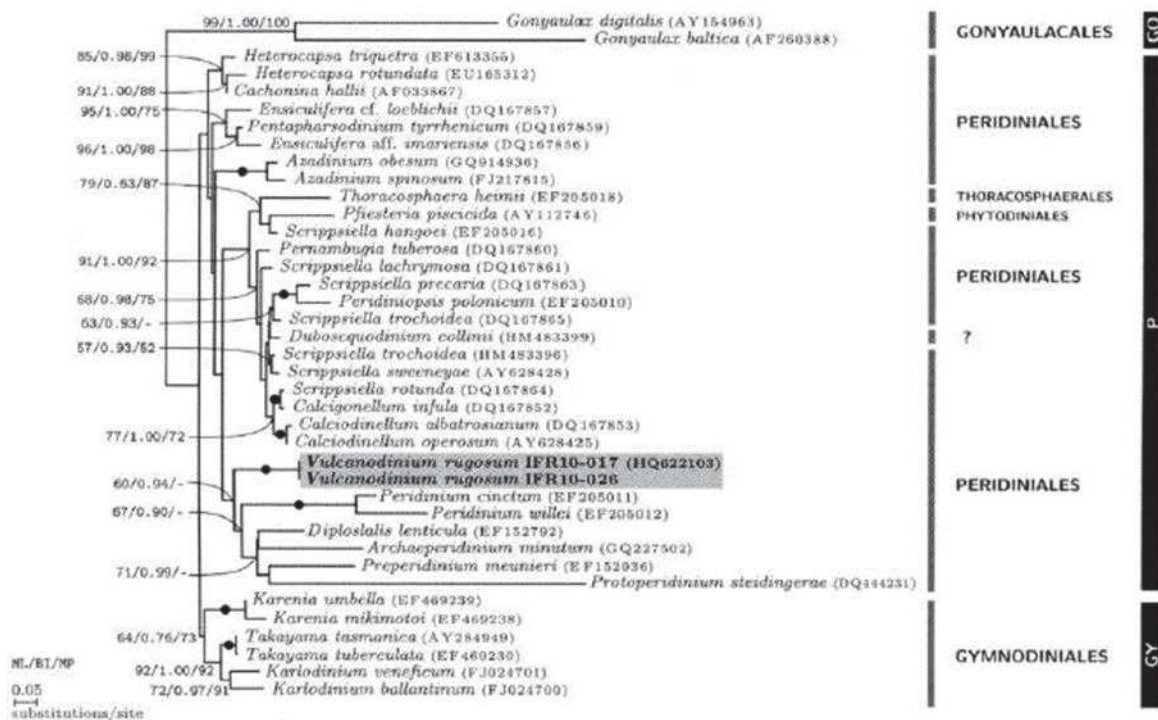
99/1.00/100
Gonyaulax digitalis (AY154963)
Gonyaulax baltica (AF260388)
GONYAULACALES
GO

85/0.98/99
Heterocapsa triquetra (EF613355)
Heterocapsa rotundata (EU165312)
91/1.00/88
Cachonina hallii (AF033867)
95/1.00/75
Ensiculifera cf. loeblichii (DQ167857)
Pentapharsodinium tyrrhenicum (DQ167859)
96/1.00/98
Ensiculifera aff. imariensis (DQ167856)
Azadinium obesum (GQ914936)
Azadinium spinosum (FJ217815)
PERIDINIALES

79/0.63/87
Thoracosphaera heimii (EF205018)
Pfiesteria piscicida (AY112746)
THORACOSPHAERALES
PHYTODINIALES
Scrippsiella hangoei (EF205016)

91/1.00/92
Pernambugia tuberosa (DQ167860)
Scrippsiella lachrymosa (DQ167861)
68/0.98/75
Scrippsiella precaria (DQ167863)
Peridiniopsis polonicum (EF205010)
63/0.93/-
Scrippsiella trochoidea (DQ167865)
Duboscquodinium collini (HM483399)
PERIDINIALES
?

57/0.93/52
Scrippsiella trochoidea (HM483396)
Scrippsiella sweeneyae (AY628428)
Scrippsiella rotunda (DQ167864)
Calcigonellum infula (DQ167852)
77/1.00/72
Calciodinellum albatrosianum (DQ167853)
Calciodinellum operosum (AY628425)
Vulcanodinium rugosum IFR10-017 (HQ622103)
60/0.94/-
Vulcanodinium rugosum IFR10-026
67/0.90/-
Peridinium cinctum (EF205011)
Peridinium willei (EF205012)
Diplopsalis lenticula (EF152792)
Archaeperidinium minutum (GQ227502)
71/0.99/-
Preperidinium meunieri (EF152036)
Protoperidinium steidingerae (DQ444231)
PERIDINIALES
P

Karenia umbella (EF469239)
Karenia mikimotoi (EF469238)
64/0.76/73
Takayama tasmanica (AY284949)
Takayama tuberculata (EF469230)
92/1.00/92
Karlodinium veneficum (FJ024701)
72/0.97/91
Karlodinium ballantinum (FJ024700)
GYMNODINIALES
GY

ML/BI/MP
0.05
substitutions/site